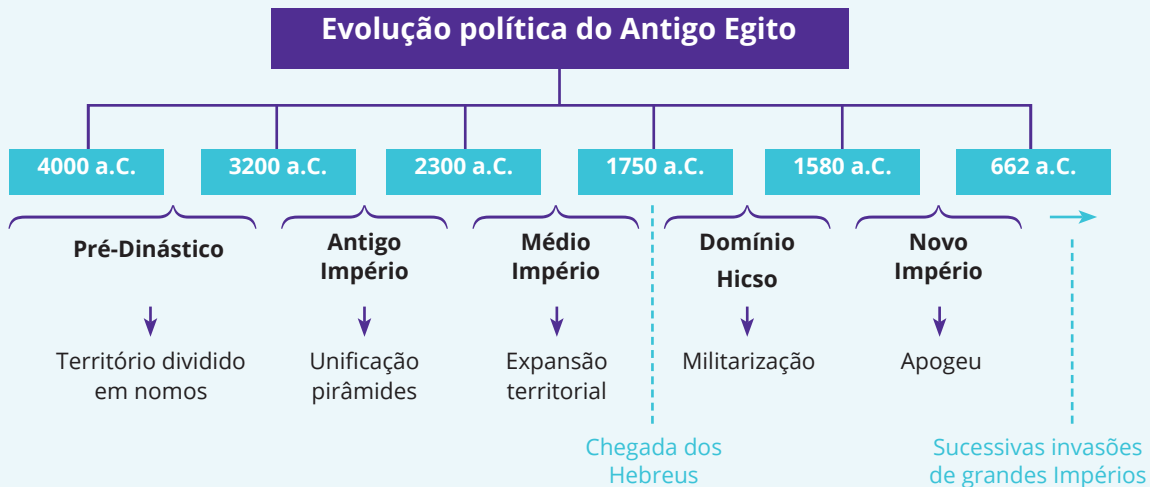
Evolução política do Antigo Egito

4000 a.C.

3200 a.C.

2300 a.C.

1750 a.C.

1580 a.C.

662 a.C.

Pré-Dinástico

Território dividido em nomos

Antigo Império

Unificação pirâmides

Médio Império

Expansão territorial

Chegada dos Hebreus

Domínio Hicso

Militarização

Novo Império

Apogeu

Sucessivas invasões de grandes Impérios